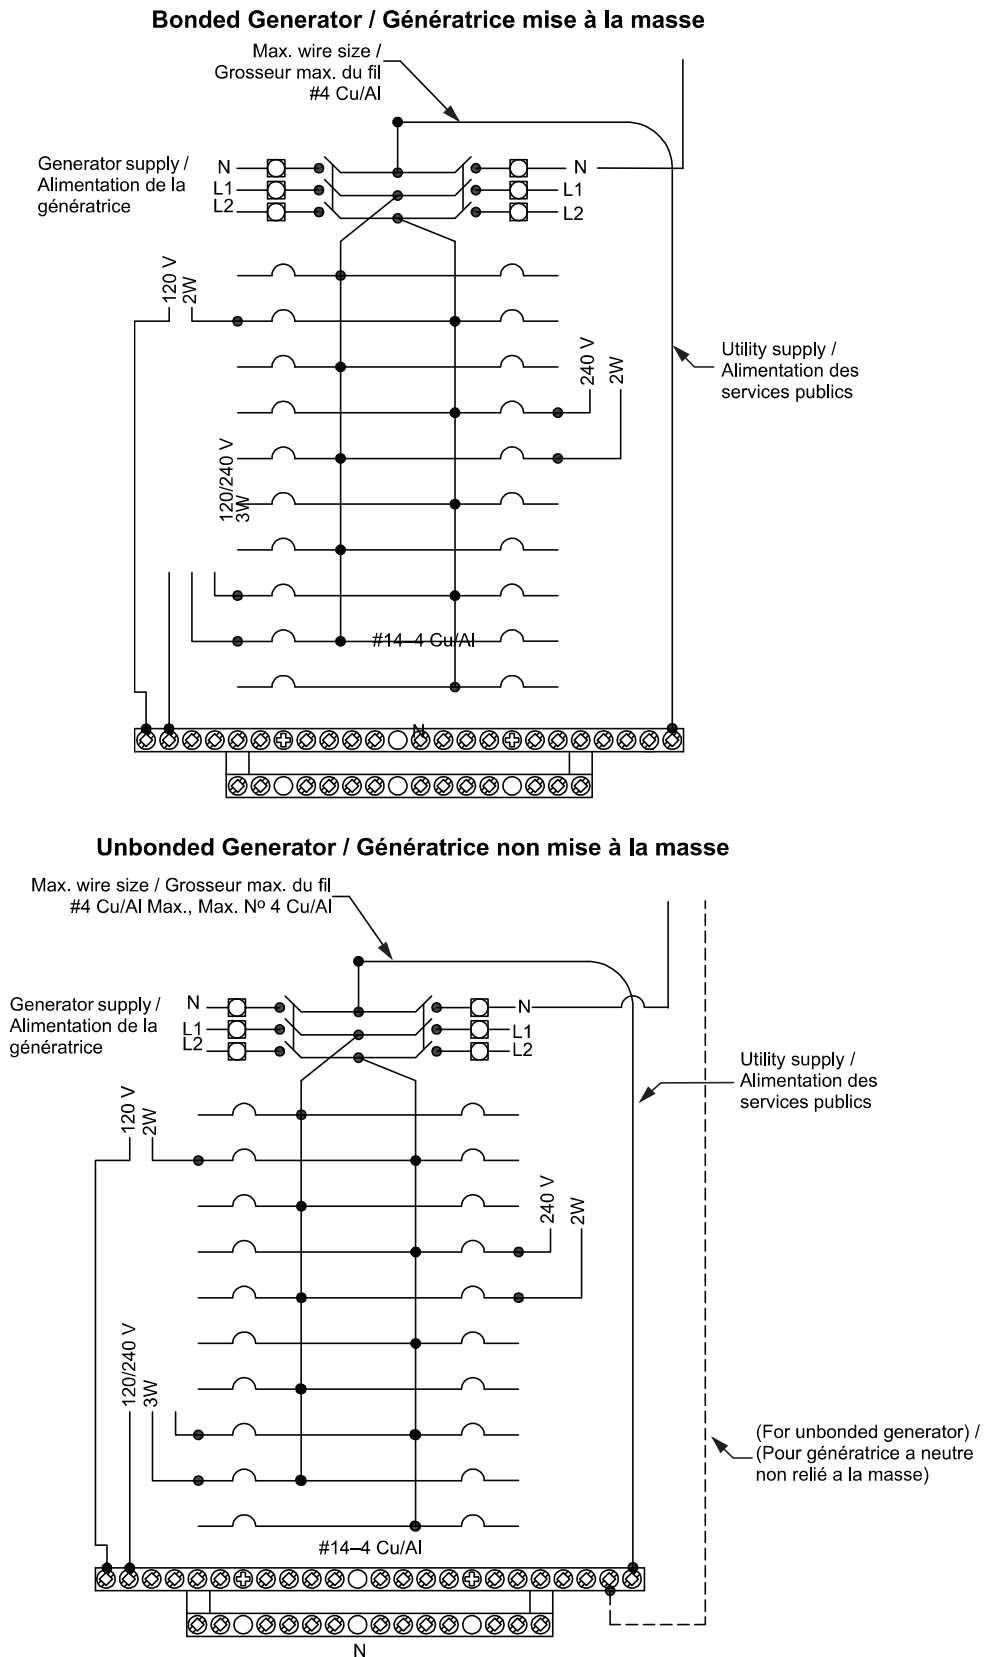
Bonded Generator / Génératrice mise à la masse

Max. wire size / Grosseur max. du fil #4 Cu/Al

Generator supply / Alimentation de la génératrice

N
L1
L2

N
L1
L2

120 V
2W

240 V
2W

Utility supply / Alimentation des services publics

120/240 V
3W

#14–4 Cu/Al

N

Unbonded Generator / Génératrice non mise à la masse

Max. wire size / Grosseur max. du fil #4 Cu/Al Max., Max. Nº 4 Cu/Al

Generator supply / Alimentation de la génératrice

N
L1
L2

N
L1
L2

Utility supply / Alimentation des services publics

120 V
2W

240 V
2W

120/240 V
3W

(For unbonded generator) / (Pour génératrice a neutre non relié a la masse)

#14–4 Cu/Al

N